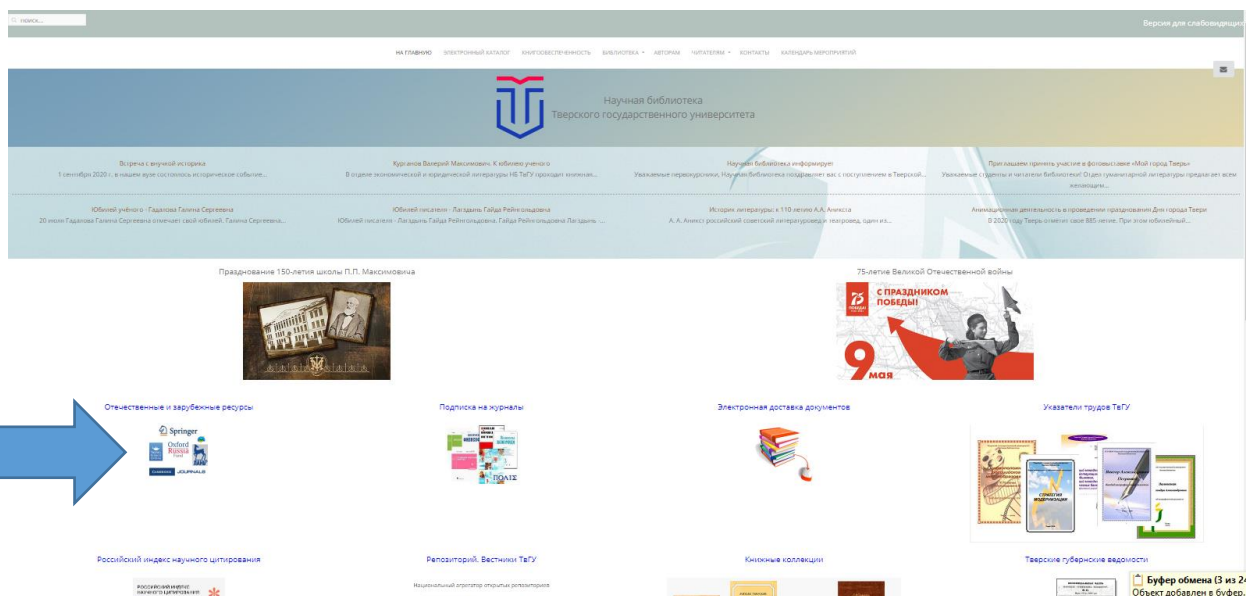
Поиск...

Версия для слабовидящ

НА ГЛАВНУЮ ЭЛЕКТРОННЫЙ КАТАЛОГ КНИГОВЕДЕНИЕ БИБЛИОТЕКА АВТОРАМ ЧИТАТЕЛЯМ КОНТАКТЫ КАЛЕНДАРЬ МЕРОПРИЯТИЙ

Научная библиотека
Тверского государственного университета

Встреча с внучкой историка
1 сентября 2020 г. в нашем вузе состоялось историческое событие...

Курганов Валерий Максимович. К юбилею ученого
В отделе экономической и юридической литературы НБ ТвГУ проходит книжная...

Научная библиотека информирует
Уважаемые первокурсники, Научная библиотека поздравляет вас с поступлением в Тверской...

Приглашаем принять участие в фотовыставке «Мой город Тверь»
Уважаемые студенты и читатели Библиотеки! Отдел гуманитарной литературы предлагает всем желающим...

Юбилей учёного - Гаданова Галина Сергеевна
20 июля Гаданова Галина Сергеевна отмечает свой юбилей. Галина Сергеевна...

Юбилей писателя - Лагдынь Гайда Рейнгольдовна
Юбилей писателя - Лагдынь Гайда Рейнгольдовна. Гайда Рейнгольдовна Лагдынь -...

История литературы: к 110 летию А.А. Аникста
А. А. Аникст российский советский литературовед и театровед, один из...

Анимационная деятельность в проведении празднования Дня города Твери
В 2020 году Тверь отметит свое 885-летие. При этом юбилейный...

Празднование 150-летия школы П.П. Максимовича

75-летие Великой Отечественной войны

С ПРАЗДНИКОМ ПОБЕДЫ!
9 мая

Отечественные и зарубежные ресурсы
Springer
Oxford Russia
JOURNALS

Подписка на журналы
ПОЛПРЕД

Электронная доставка документов

Указатели трудов ТвГУ
СТРАТЕГИЯ МОДЕРНИЗАЦИИ

Российский индекс научного цитирования
РОССИЙСКИЙ ИНДЕКС НАУЧНОГО ЦИТИРОВАНИЯ

Репозиторий. Вестники ТвГУ
Национальный агрегатор открытых репозиториев

Книжные коллекции

Тверские губернские ведомости

Буфер обмена (3 из 24
Объект добавлен в буфер.